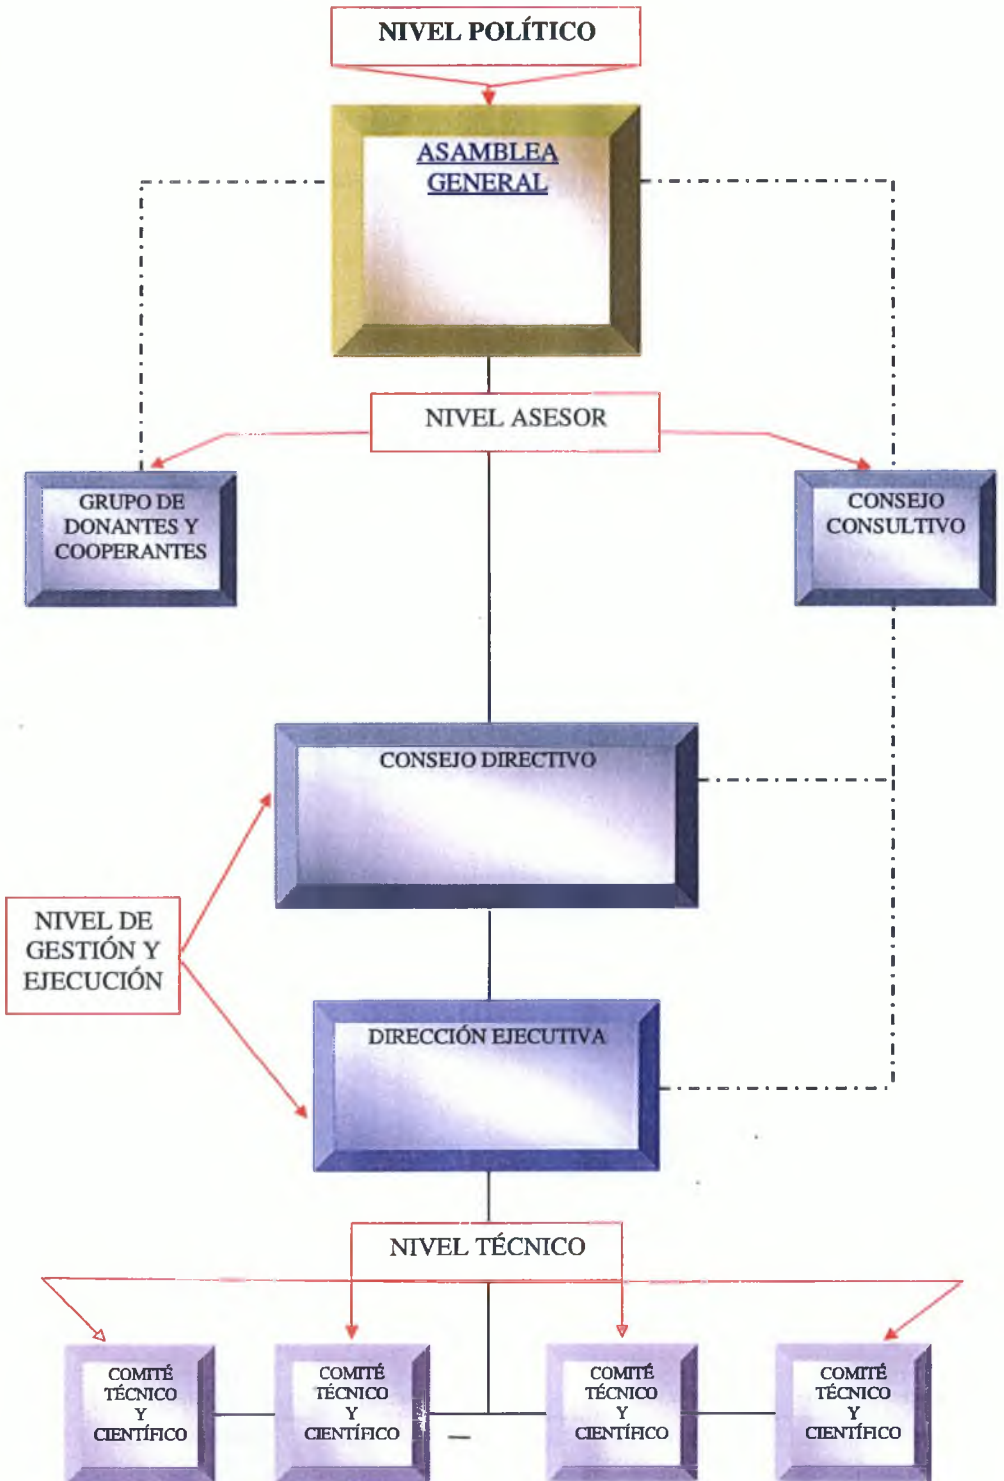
NIVEL POLÍTICO

ASAMBLEA GENERAL

NIVEL ASESOR

GRUPO DE DONANTES Y COOPERANTES

CONSEJO CONSULTIVO

CONSEJO DIRECTIVO

NIVEL DE GESTIÓN Y EJECUCIÓN

DIRECCIÓN EJECUTIVA

NIVEL TÉCNICO

COMITÉ TÉCNICO Y CIENTÍFICO

COMITÉ TÉCNICO Y CIENTÍFICO

COMITÉ TÉCNICO Y CIENTÍFICO

COMITÉ TÉCNICO Y CIENTÍFICO